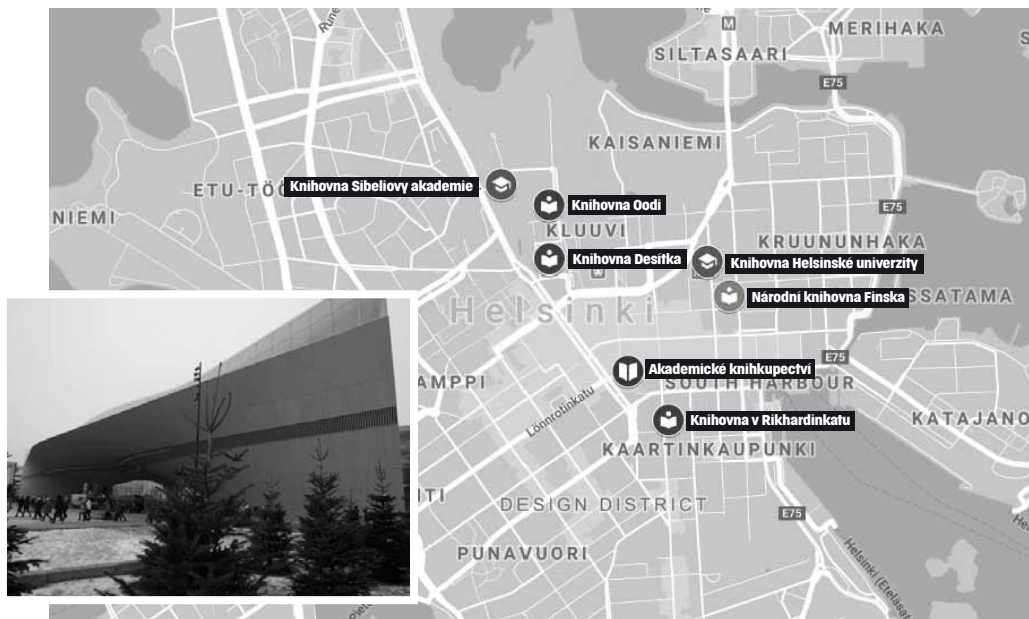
M
MERIHAKA
SILTASAARI
E75
Rune
KAISANIEMI
ETU-TÖÖ
Knihovna Sibeliovy akademie
NIEMI
Knihovna Oodi
E75
KLUUVI
KRUUNUNHAKA
Knihovna Desítka
Knihovna Helsinské univerzity
Národní knihovna Finska
SSATAMA
Helsinki
E75
AMPPI
Akademické knihkupectví
SOUTH HARBOUR
Lönnrotinkatu
Knihovna v Rikhardinkatu
KATAJANO
KAARTINKAUPUNKI
ITI
DESIGN DISTRICT
E75
PUNAVUORI
Helsinki (Eteläsat
Hel